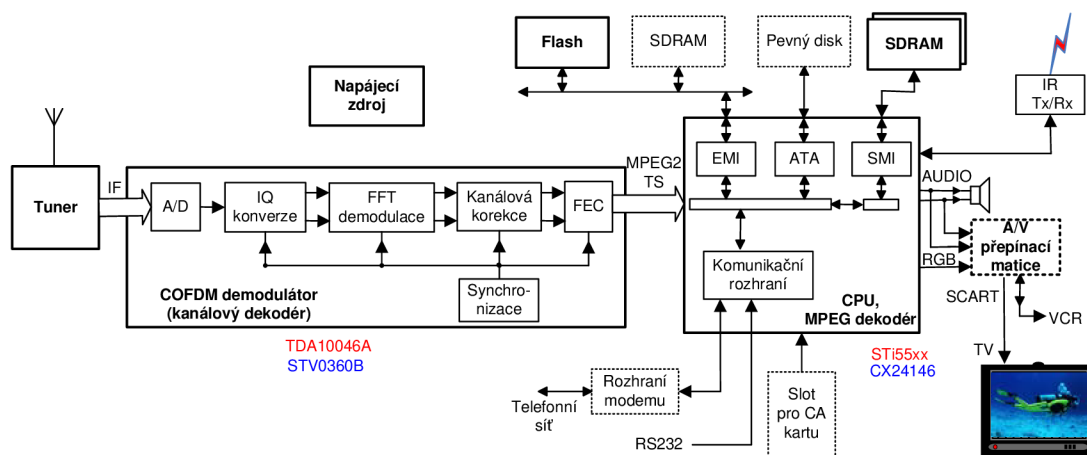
Flash

SDRAM

Pevný disk

SDRAM

IR
Tx/Rx

Napájecí
zdroj

Tuner

IF

A/D

IQ
konverze

FFT
demodulace

Kanálová
korekce

FEC

MPEG2
TS

EMI

ATA

SMI

AUDIO

A/V
přepínací
matice

RGB

Synchro-
nizace

COFDM demodulátor
(kanálový dekodér)

Komunikační
rozhraní

CPU,
MPEG dekodér

SCART

VCR

TDA10046A
STV0360B

STi55xx
CX24146

TV

Rozhraní
modemu

Telefonní
síť

Slot
pro CA
kartu

RS232